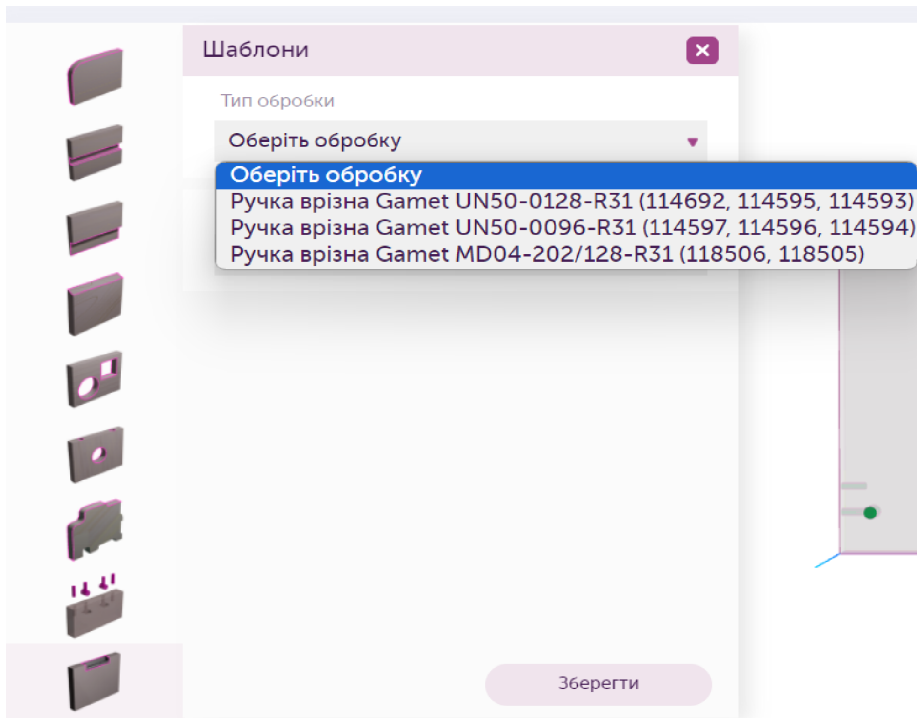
Шаблони

Тип обробки

Оберіть обробку

Оберіть обробку
Ручка врізна Gamet UN50-0128-R31 (114692, 114595, 114593)
Ручка врізна Gamet UN50-0096-R31 (114597, 114596, 114594)
Ручка врізна Gamet MD04-202/128-R31 (118506, 118505)

Зберегти